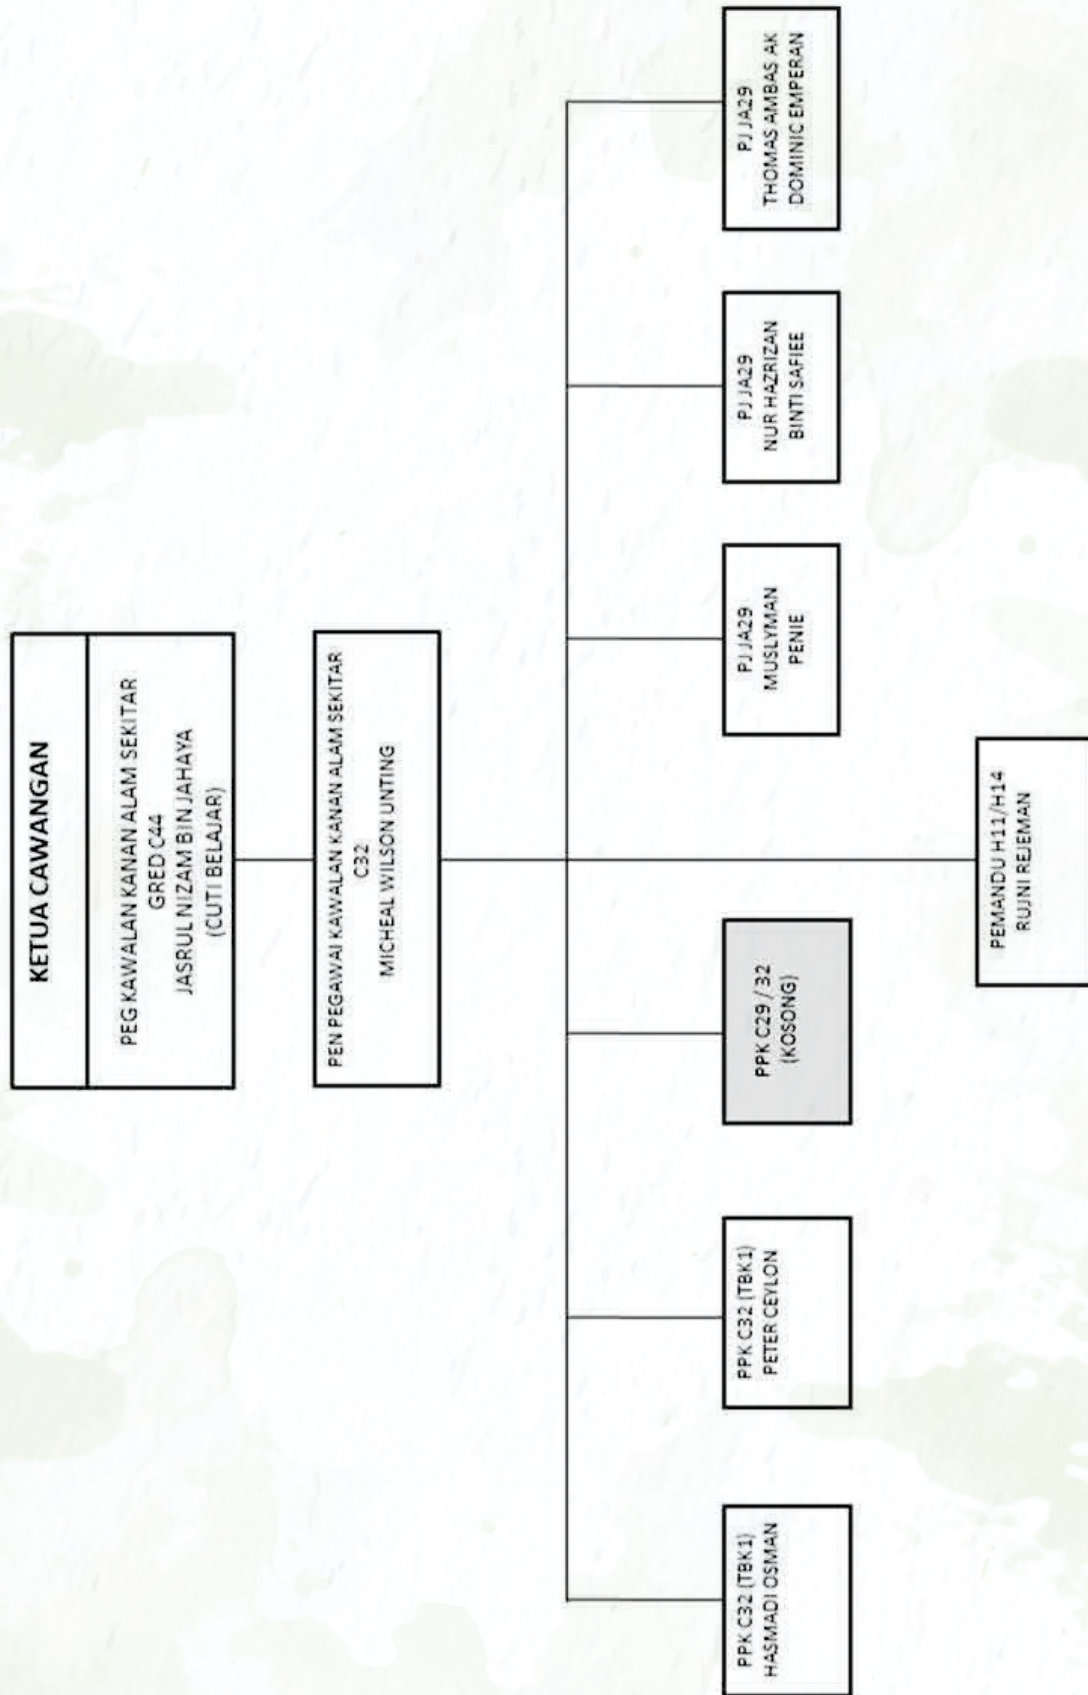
KETUA CAWANGAN

PEG KAWALAN KANAN ALAM SEKITAR
GRED C44
JASRUL NIZAM BIN JAHAYA
(CUTI BELAJAR)

PEN PEGAWAI KAWALAN KANAN ALAM SEKITAR
C32
MICHEAL WILSON UNTING

PPK C32 (TBK1)
HASMADI OSMAN

PPK C32 (TBK1)
PETER CEYLON

PPK C29 / 32
(KOSONG)

PJ JA29
MUSLYMAN
PENIE

PJ JA29
NUR HAZRIZAN
BINTI SAFIEE

PJ JA29
THOMAS AMBAS AK
DOMINIC EMPERAN

PEMANDU H11/H14
RUJNI REJEMAN